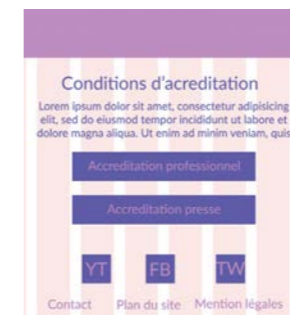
Conditions d'acreditation

Lorem ipsum dolor sit amet, consectetur adipisicing elit, sed do eiusmod tempor incididunt ut labore et dolore magna aliqua. Ut enim ad minim veniam, quis

Accreditation professionnel

Accreditation presse

YT FB TW

Contact Plan du site Mention légales